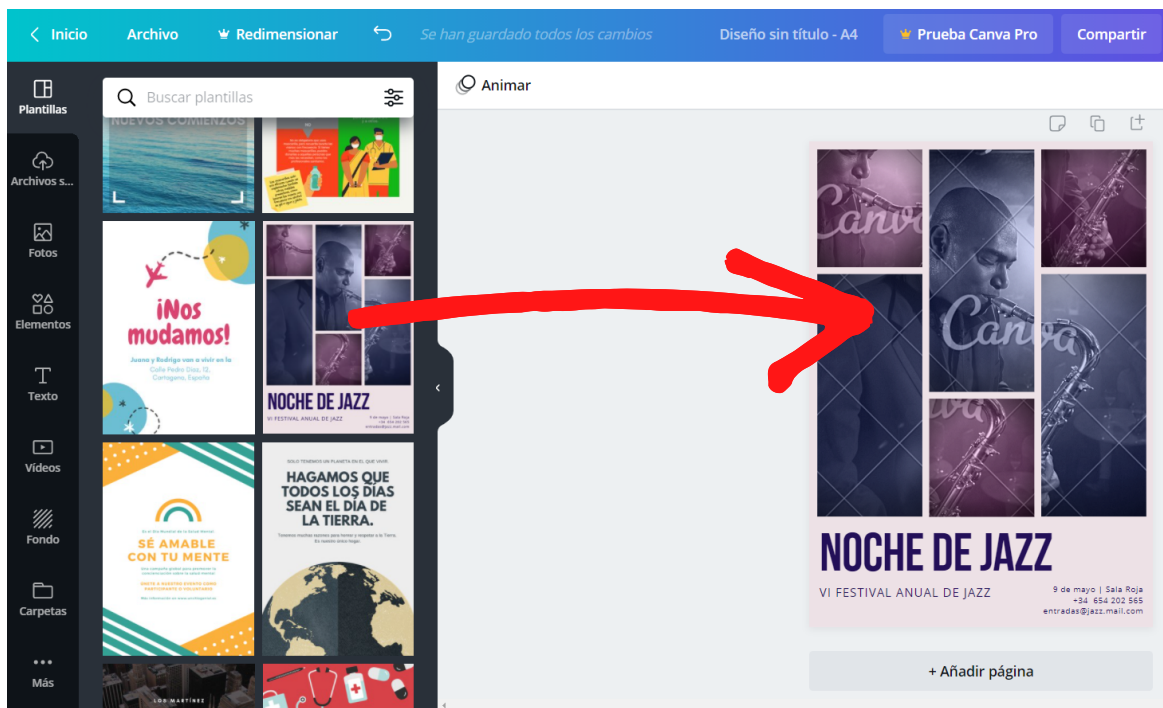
Inicio Archivo Redimensionar Se han guardado todos los cambios Diseño sin título - A4 Prueba Canva Pro Compartir

Plantillas
Archivos s...
Fotos
Elementos
Texto
Vídeos
Fondo
Carpetas
Más

Buscar plantillas

NUEVOS COMIENZOS

¡Nos mudamos!

Juana y Rodrigo van a vivir en la Calle Pedro Díaz, 12, Cartagena, España

NOCHE DE JAZZ
VI FESTIVAL ANUAL DE JAZZ

SÉ AMABLE CON TU MENTE

HAGAMOS QUE TODOS LOS DÍAS SEAN EL DÍA DE LA TIERRA.

LOS MARTÍNEZ

Animar

Canva
Canva

NOCHE DE JAZZ
VI FESTIVAL ANUAL DE JAZZ
9 de mayo | Sala Roja
+34 654 202 565
entradas@jazz.mail.com

+ Añadir página